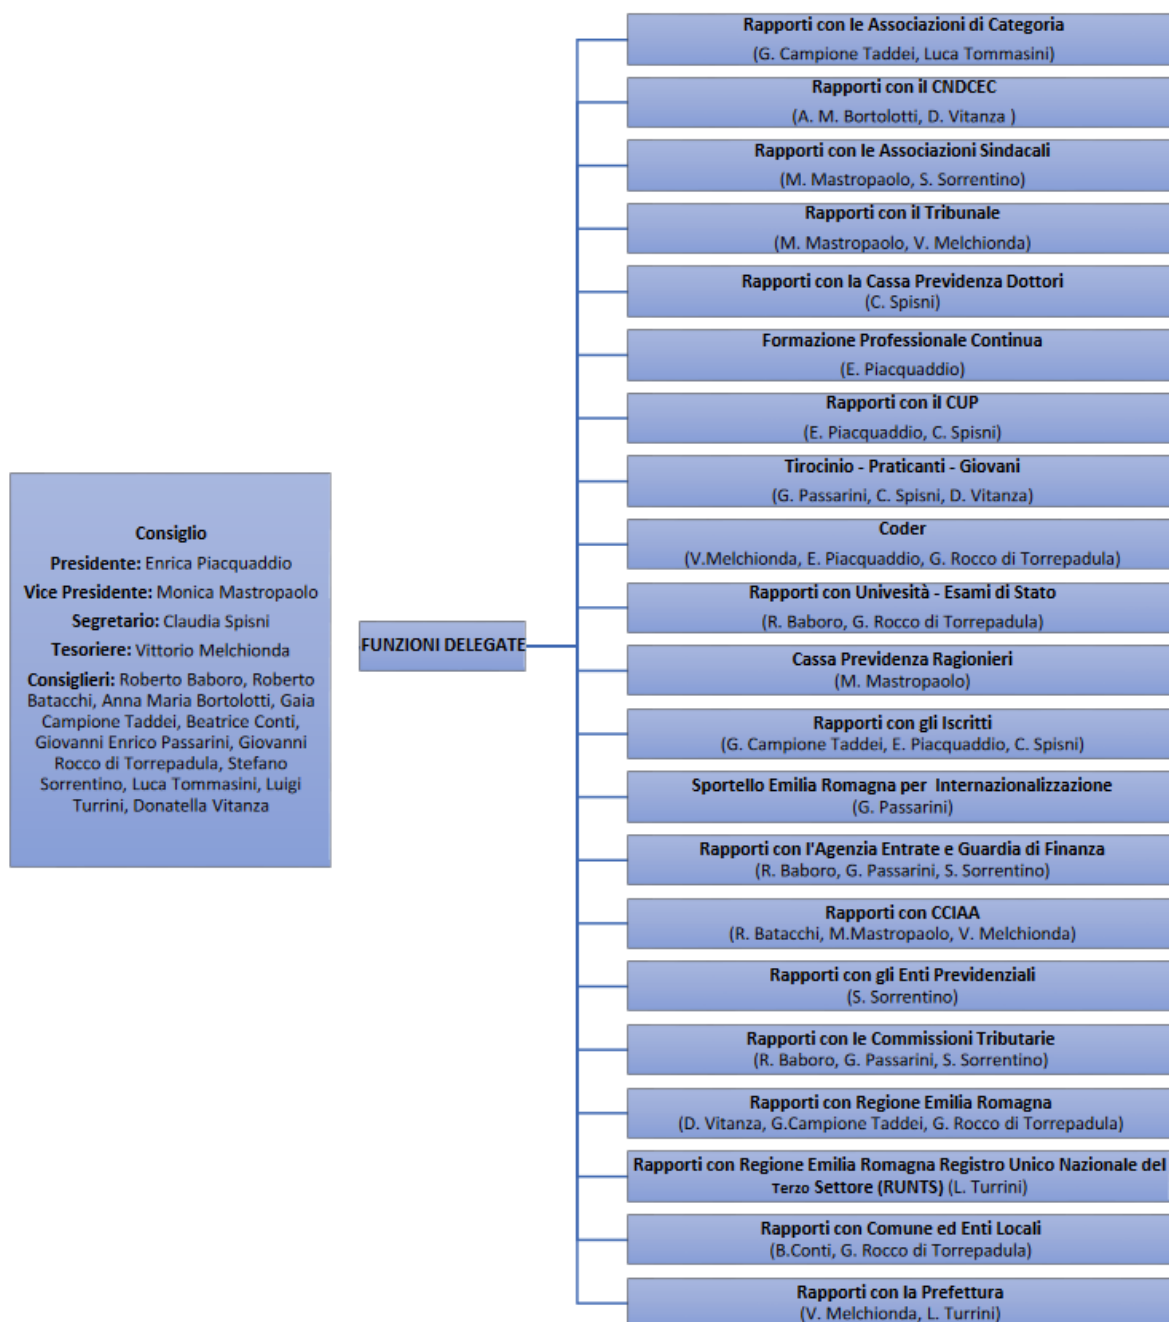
Consiglio
Presidente: Enrica Piacquaddio
Vice Presidente: Monica Mastropaolo
Segretario: Claudia Spisni
Tesoriere: Vittorio Melchionda
Consiglieri: Roberto Baboro, Roberto Batacchi, Anna Maria Bortolotti, Gaia Campione Taddei, Beatrice Conti, Giovanni Enrico Passarini, Giovanni Rocco di Torrepadula, Stefano Sorrentino, Luca Tommasini, Luigi Turrini, Donatella Vitanza

FUNZIONI DELEGATE

Rapporti con le Associazioni di Categoria
(G. Campione Taddei, Luca Tommasini)

Rapporti con il CNDCEC
(A. M. Bortolotti, D. Vitanza )

Rapporti con le Associazioni Sindacali
(M. Mastropaolo, S. Sorrentino)

Rapporti con il Tribunale
(M. Mastropaolo, V. Melchionda)

Rapporti con la Cassa Previdenza Dottori
(C. Spisni)

Formazione Professionale Continua
(E. Piacquaddio)

Rapporti con il CUP
(E. Piacquaddio, C. Spisni)

Tirocinio - Praticanti - Giovani
(G. Passarini, C. Spisni, D. Vitanza)

Coder
(V.Melchionda, E. Piacquaddio, G. Rocco di Torrepadula)

Rapporti con Univesità - Esami di Stato
(R. Baboro, G. Rocco di Torrepadula)

Cassa Previdenza Ragionieri
(M. Mastropaolo)

Rapporti con gli Iscritti
(G. Campione Taddei, E. Piacquaddio, C. Spisni)

Sportello Emilia Romagna per Internazionalizzazione
(G. Passarini)

Rapporti con l'Agenzia Entrate e Guardia di Finanza
(R. Baboro, G. Passarini, S. Sorrentino)

Rapporti con CCIAA
(R. Batacchi, M.Mastropaolo, V. Melchionda)

Rapporti con gli Enti Previdenziali
(S. Sorrentino)

Rapporti con le Commissioni Tributarie
(R. Baboro, G. Passarini, S. Sorrentino)

Rapporti con Regione Emilia Romagna
(D. Vitanza, G.Campione Taddei, G. Rocco di Torrepadula)

Rapporti con Regione Emilia Romagna Registro Unico Nazionale del Terzo Settore (RUNTS) (L. Turrini)

Rapporti con Comune ed Enti Locali
(B.Conti, G. Rocco di Torrepadula)

Rapporti con la Prefettura
(V. Melchionda, L. Turrini)